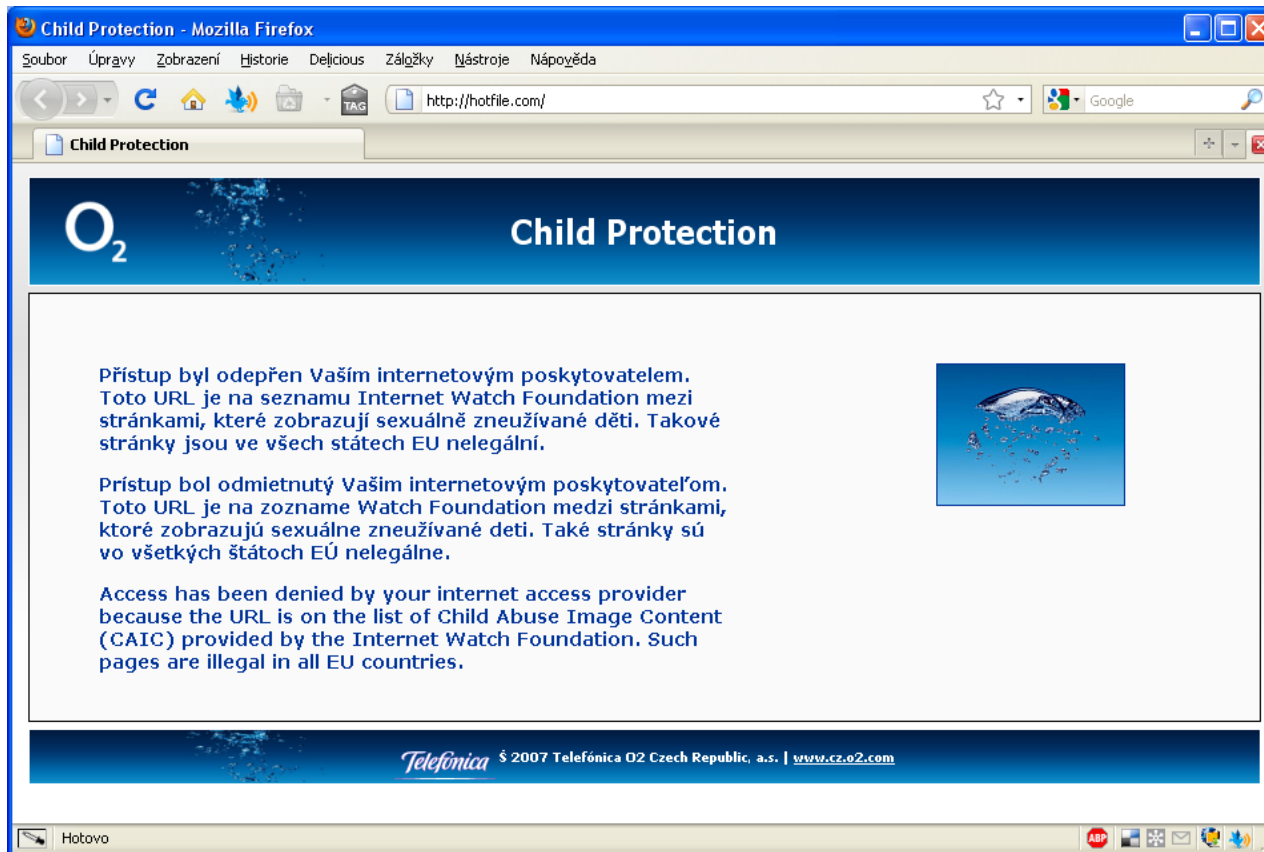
Child Protection - Mozilla Firefox

Soubor Úpravy Zobrazení Historie Delicious Záložky Nástroje Nápověda

TAG

http://hotfile.com/

Google

Child Protection

$O_2$

Child Protection

Přístup byl odepřen Vaším internetovým poskytovatelem. Toto URL je na seznamu Internet Watch Foundation mezi stránkami, které zobrazují sexuálně zneužívané děti. Takové stránky jsou ve všech státech EU nelegální.

Prístup bol odmietnutý Vašim internetovým poskytovateľom. Toto URL je na zozname Watch Foundation medzi stránkami, ktoré zobrazujú sexuálne zneužívané deti. Také stránky sú vo všetkých štátoch EÚ nelegálne.

Access has been denied by your internet access provider because the URL is on the list of Child Abuse Image Content (CAIC) provided by the Internet Watch Foundation. Such pages are illegal in all EU countries.

Telefonica § 2007 Telefónica O2 Czech Republic, a.s. | www.cz.o2.com

Hotovo

ABP